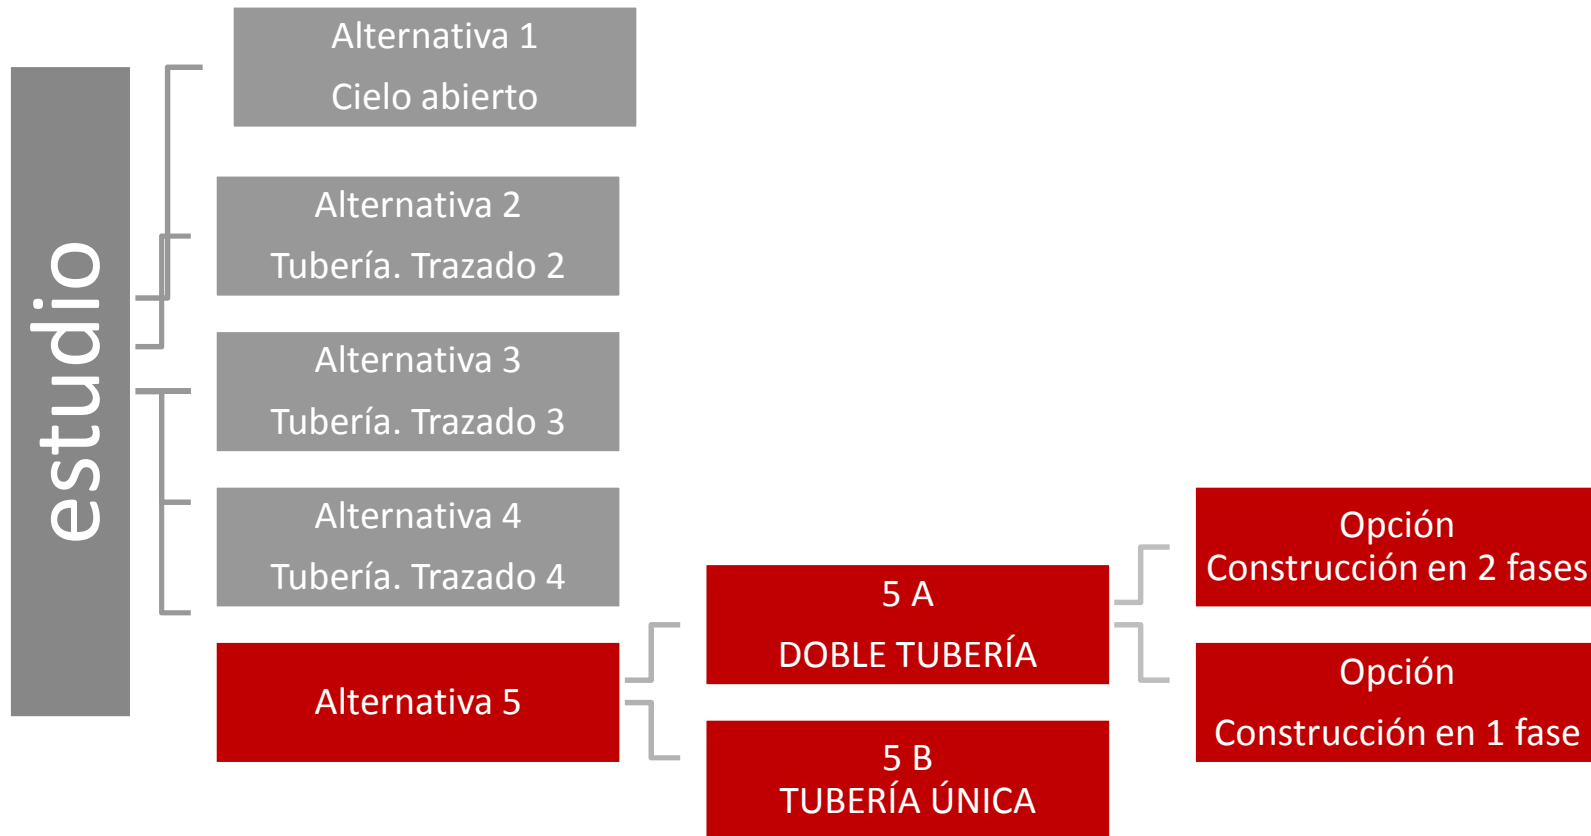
estudio

Alternativa 1
Cielo abierto

Alternativa 2
Tubería. Trazado 2

Alternativa 3
Tubería. Trazado 3

Alternativa 4
Tubería. Trazado 4

Alternativa 5

5 A
DOBLE TUBERÍA

5 B
TUBERÍA ÚNICA

Opción
Construcción en 2 fases

Opción
Construcción en 1 fase